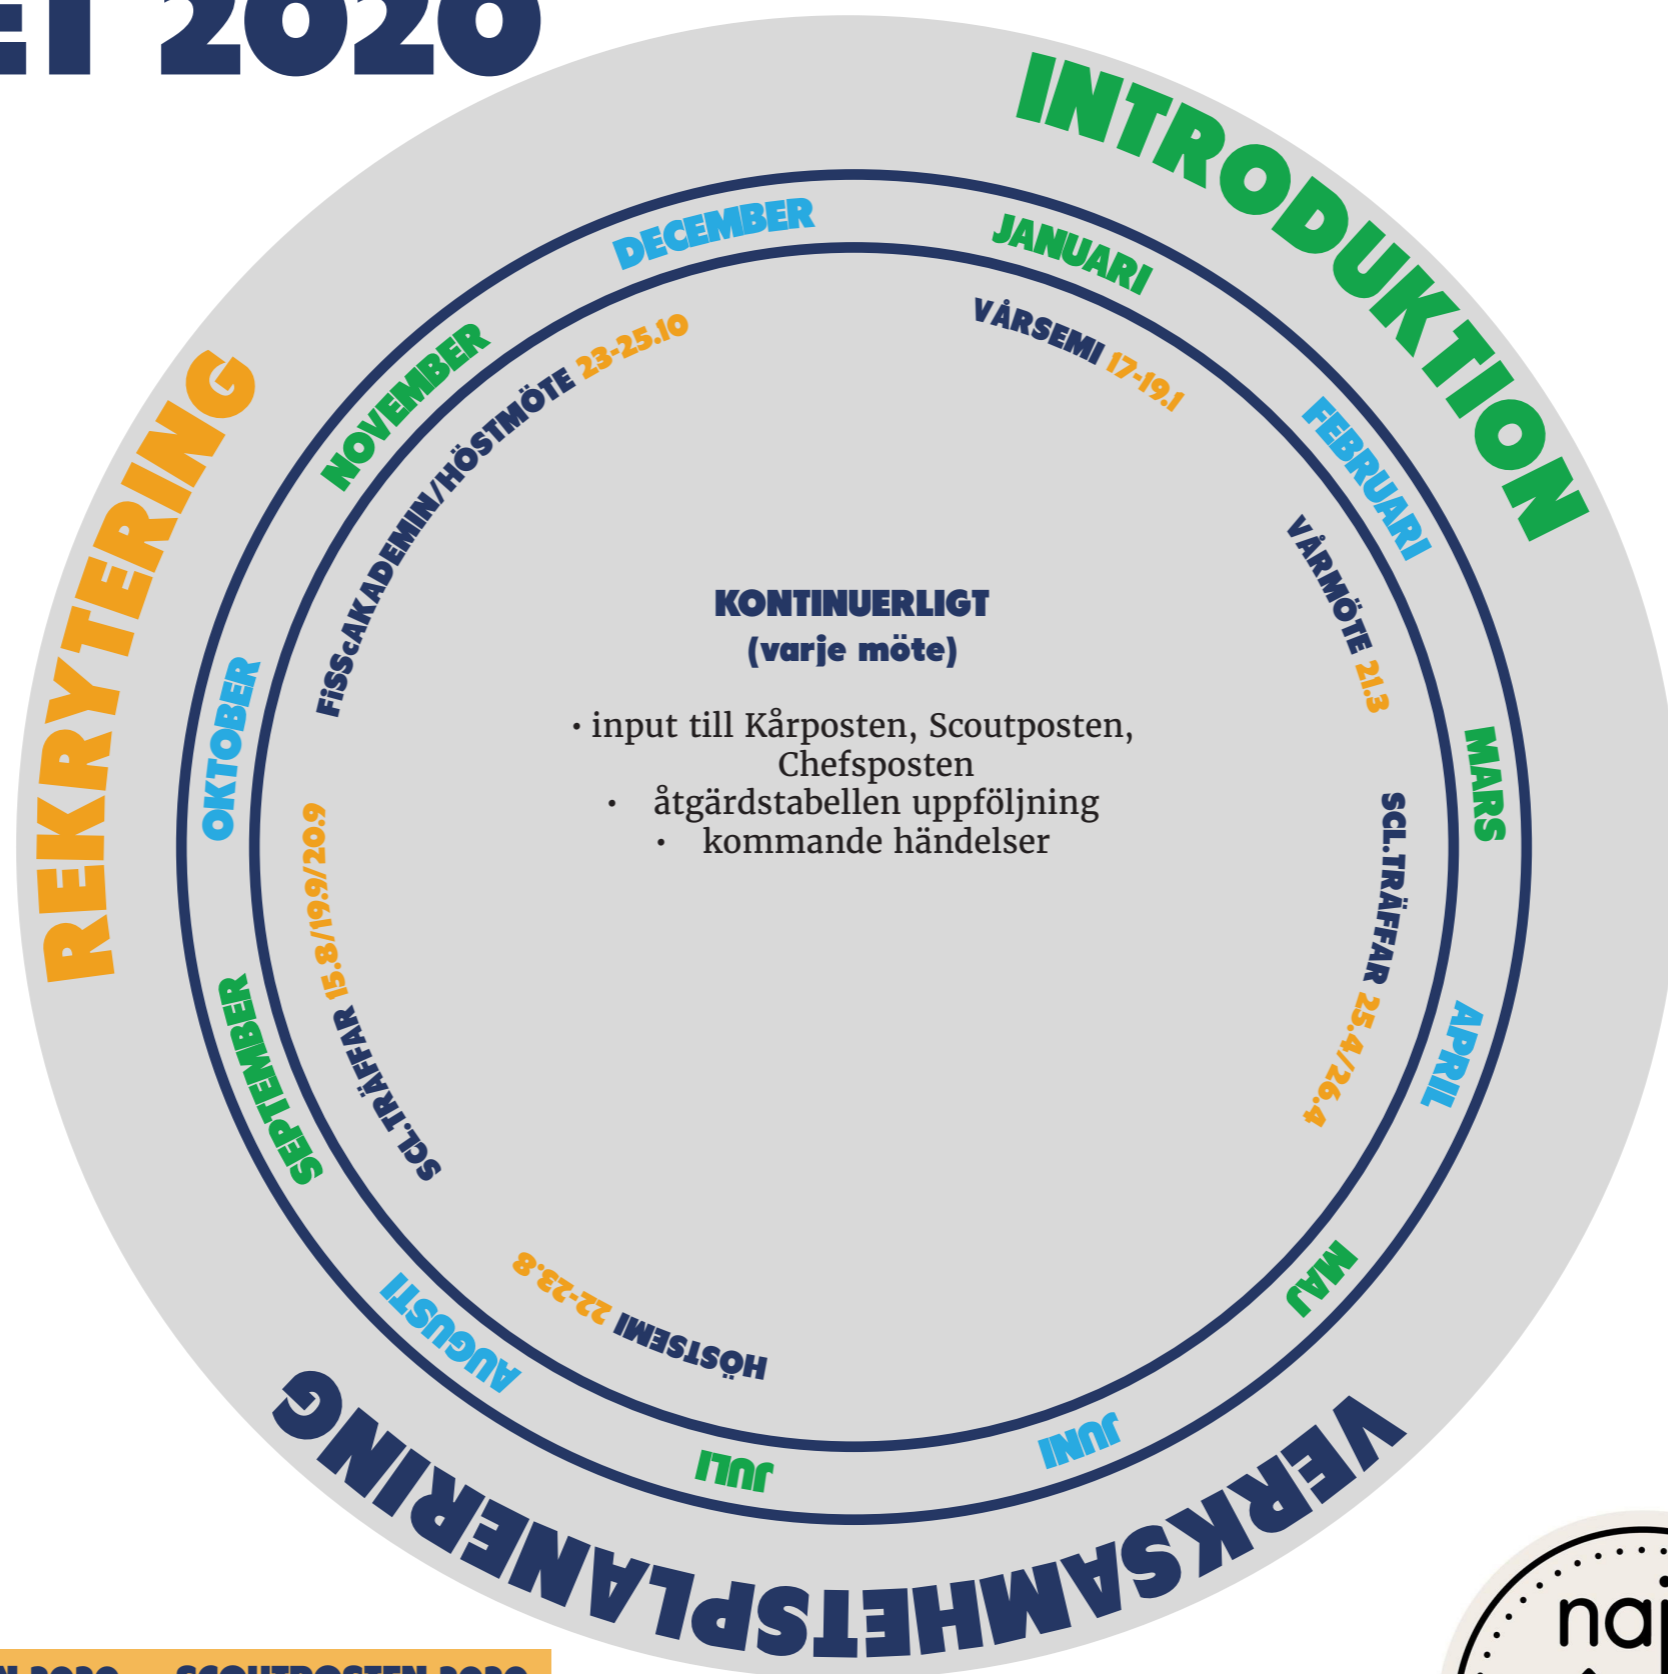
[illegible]ET 2020

INTRODUKTION

JANUARI

VÅRSEMI 17-19.1

FEBRUARI

VÅRMÖTE 21.3

MARS

SCL.TRÄFFAR 25.4/26.4

APRIL

MAJ

JUNI

VERKSAMHETSPLANERING

JULI

HÖSTSEMI 22-23.8

AUGUSTI

SEPTEMBER

SCL.TRÄFFAR 15.8/19.9/20.9

OKTOBER

REKRYTERING

FiSScAKADEMIN/HÖSTMÖTE 23-25.10

NOVEMBER

DECEMBER

KONTINUERLIGT
(varje möte)

• input till Kårposten, Scoutposten, Chefsposten
• åtgärdstabellen uppföljning
• kommande händelser

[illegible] 2020 SCOUTPOSTEN 2020

na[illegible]